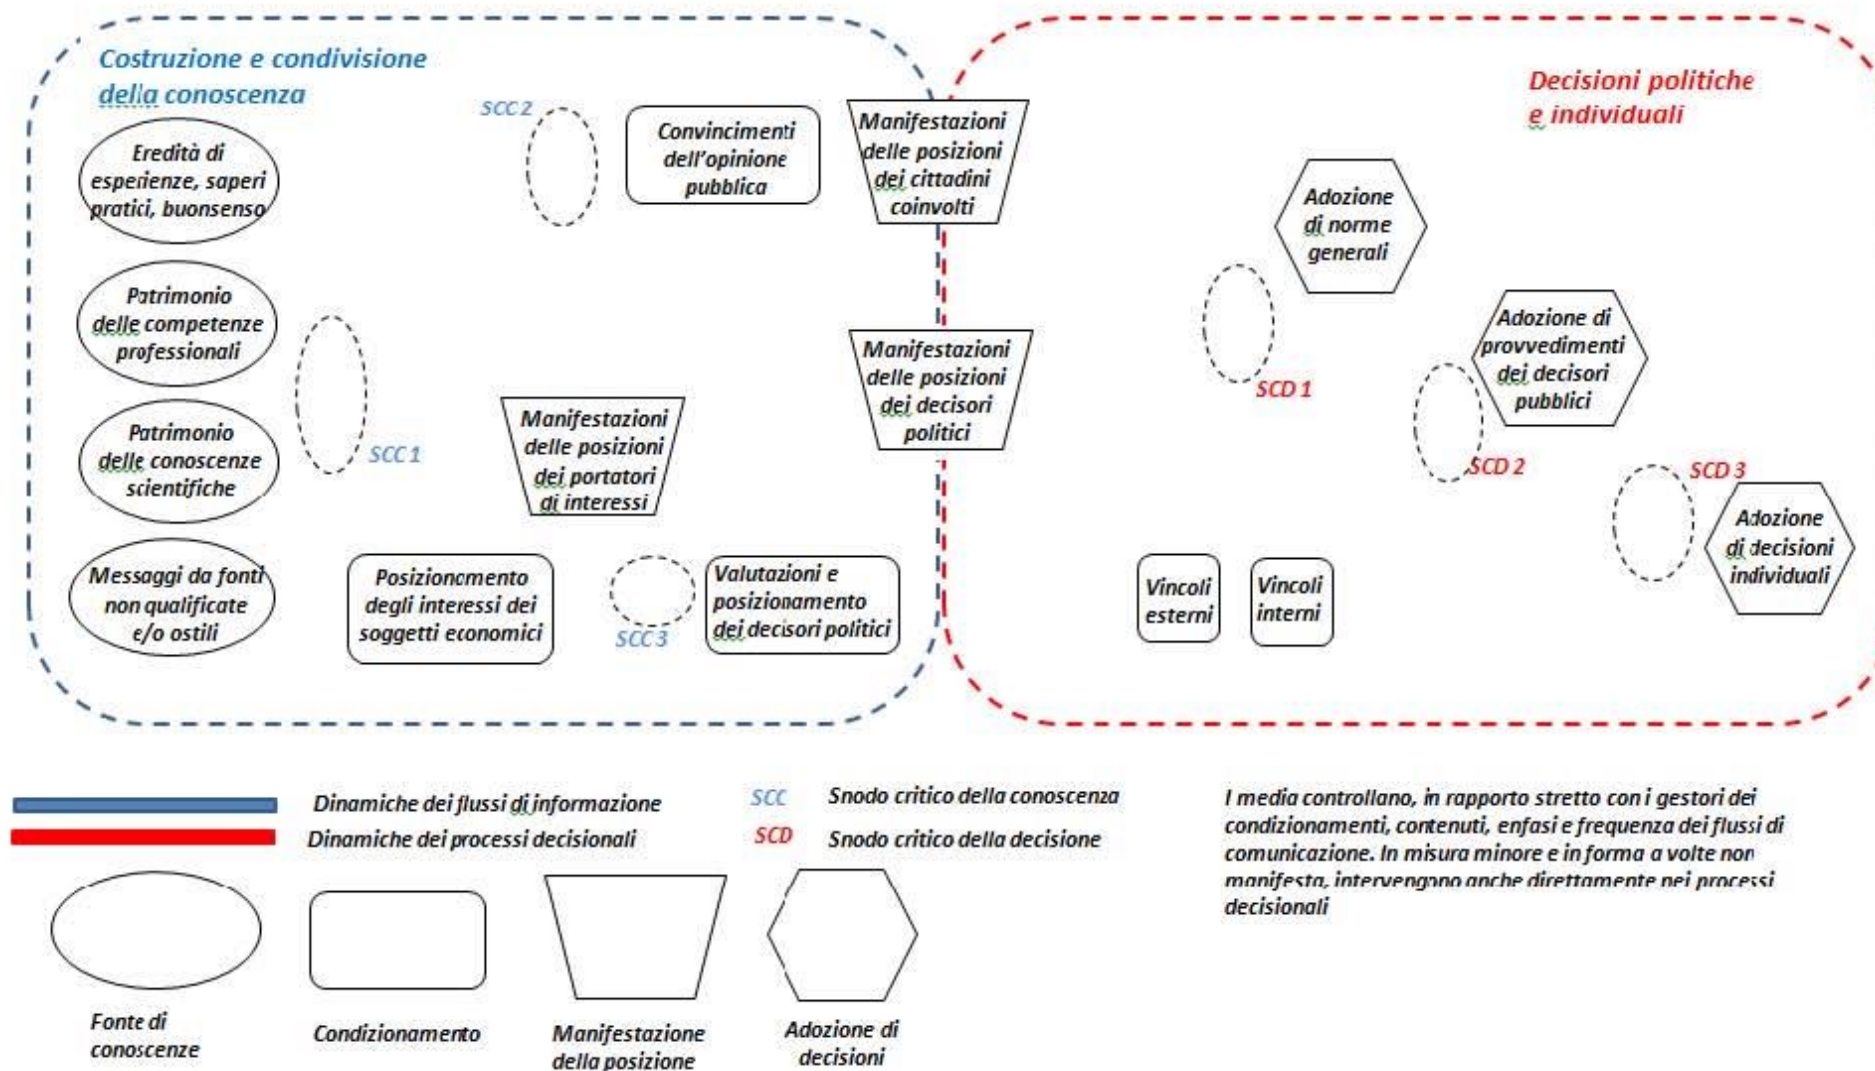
Costruzione e condivisione della conoscenza

Decisioni politiche e individuali

SCC 2

Convincimenti dell'opinione pubblica

Manifestazioni delle posizioni dei cittadini coinvolti

Eredità di esperienze, saperi pratici, buonsenso

Adozione di norme generali

Patrimonio delle competenze professionali

Manifestazioni delle posizioni dei decisori politici

SCD 1

Adozione di provvedimenti dei decisori pubblici

Patrimonio delle conoscenze scientifiche

SCC 1

Manifestazioni delle posizioni dei portatori di interessi

SCD 2

SCD 3

Adozione di decisioni individuali

Messaggi da fonti non qualificate e/o ostili

Posizionamento degli interessi dei soggetti economici

SCC 3

Valutazioni e posizionamento dei decisori politici

Vincoli esterni

Vincoli interni

Dinamiche dei flussi di informazione

Dinamiche dei processi decisionali

SCC Snodo critico della conoscenza

SCD Snodo critico della decisione

I media controllano, in rapporto stretto con i gestori dei condizionamenti, contenuti, enfasi e frequenza dei flussi di comunicazione. In misura minore e in forma a volte non manifesta, intervengono anche direttamente nei processi decisionali

Fonte di conoscenze

Condizionamento

Manifestazione della posizione

Adozione di decisioni